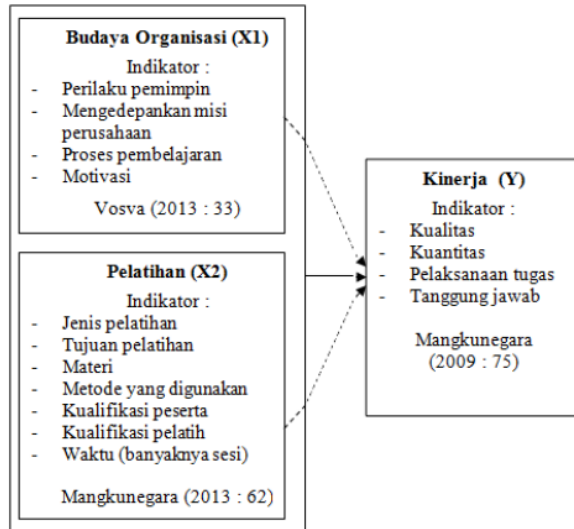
Budaya Organisasi (X1)
Indikator :
- Perilaku pemimpin
- Mengedepankan misi perusahaan
- Proses pembelajaran
- Motivasi
Vosva (2013 : 33)

Pelatihan (X2)
Indikator :
- Jenis pelatihan
- Tujuan pelatihan
- Materi
- Metode yang digunakan
- Kualifikasi peserta
- Kualifikasi pelatih
- Waktu (banyaknya sesi)
Mangkunegara (2013 : 62)

Kinerja (Y)
Indikator :
- Kualitas
- Kuantitas
- Pelaksanaan tugas
- Tanggung jawab
Mangkunegara (2009 : 75)